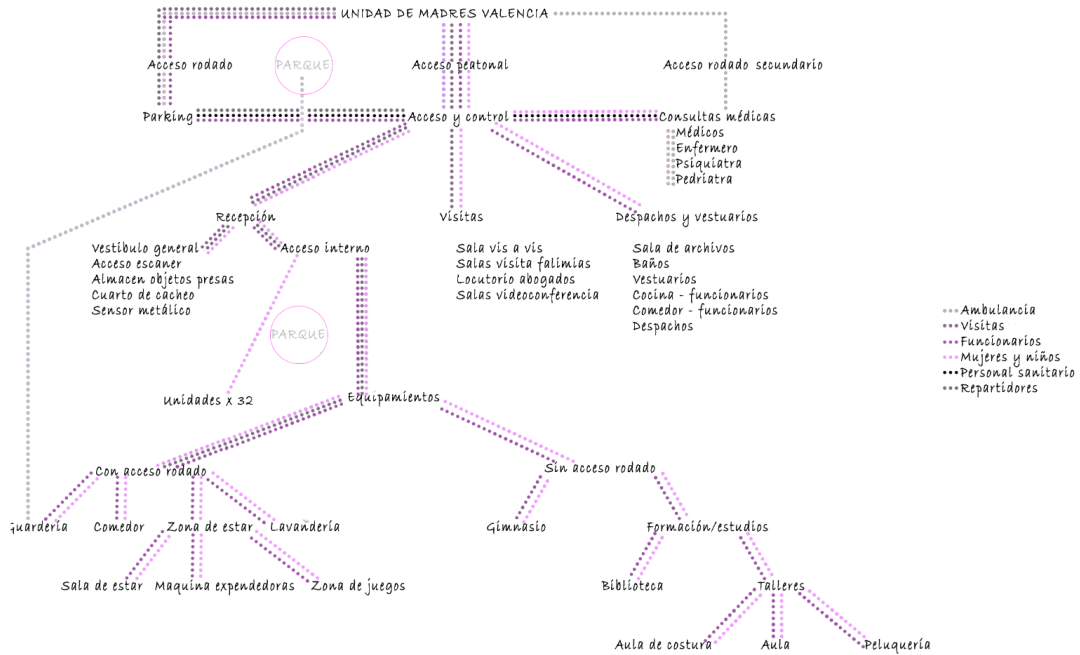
UNIDAD DE MADRES VALENCIA

Acceso rodado

PARQUE

Acceso peatonal

Acceso rodado secundario

Parking

Acceso y control

Consultas médicas
Médicos
Enfermero
Psiquiatra
Pedriatra

Recepción

Visitas

Despachos y vestuarios

Vestibulo general
Acceso escaner
Almacen objetos presas
Cuarto de cacheo
Sensor metálico

Acceso interno

Sala vis a vis
Salas visita falimias
Locutorio abogados
Salas videoconferencia

Sala de archivos
Baños
Vestuarios
Cocina - funcionarios
Comedor - funcionarios
Despachos

Ambulancia
Visitas
Funcionarios
Mujeres y niños
Personal sanitario
Repartidores

PARQUE

Unidades x 32

Equipamientos

Con acceso rodado

Sin acceso rodado

Guardería

Comedor

Zona de estar

Lavandería

Gimnasio

Formación/estudios

Sala de estar

Maquina expendedoras

Zona de juegos

Biblioteca

Talleres

Aula de costura

Aula

Peluquería